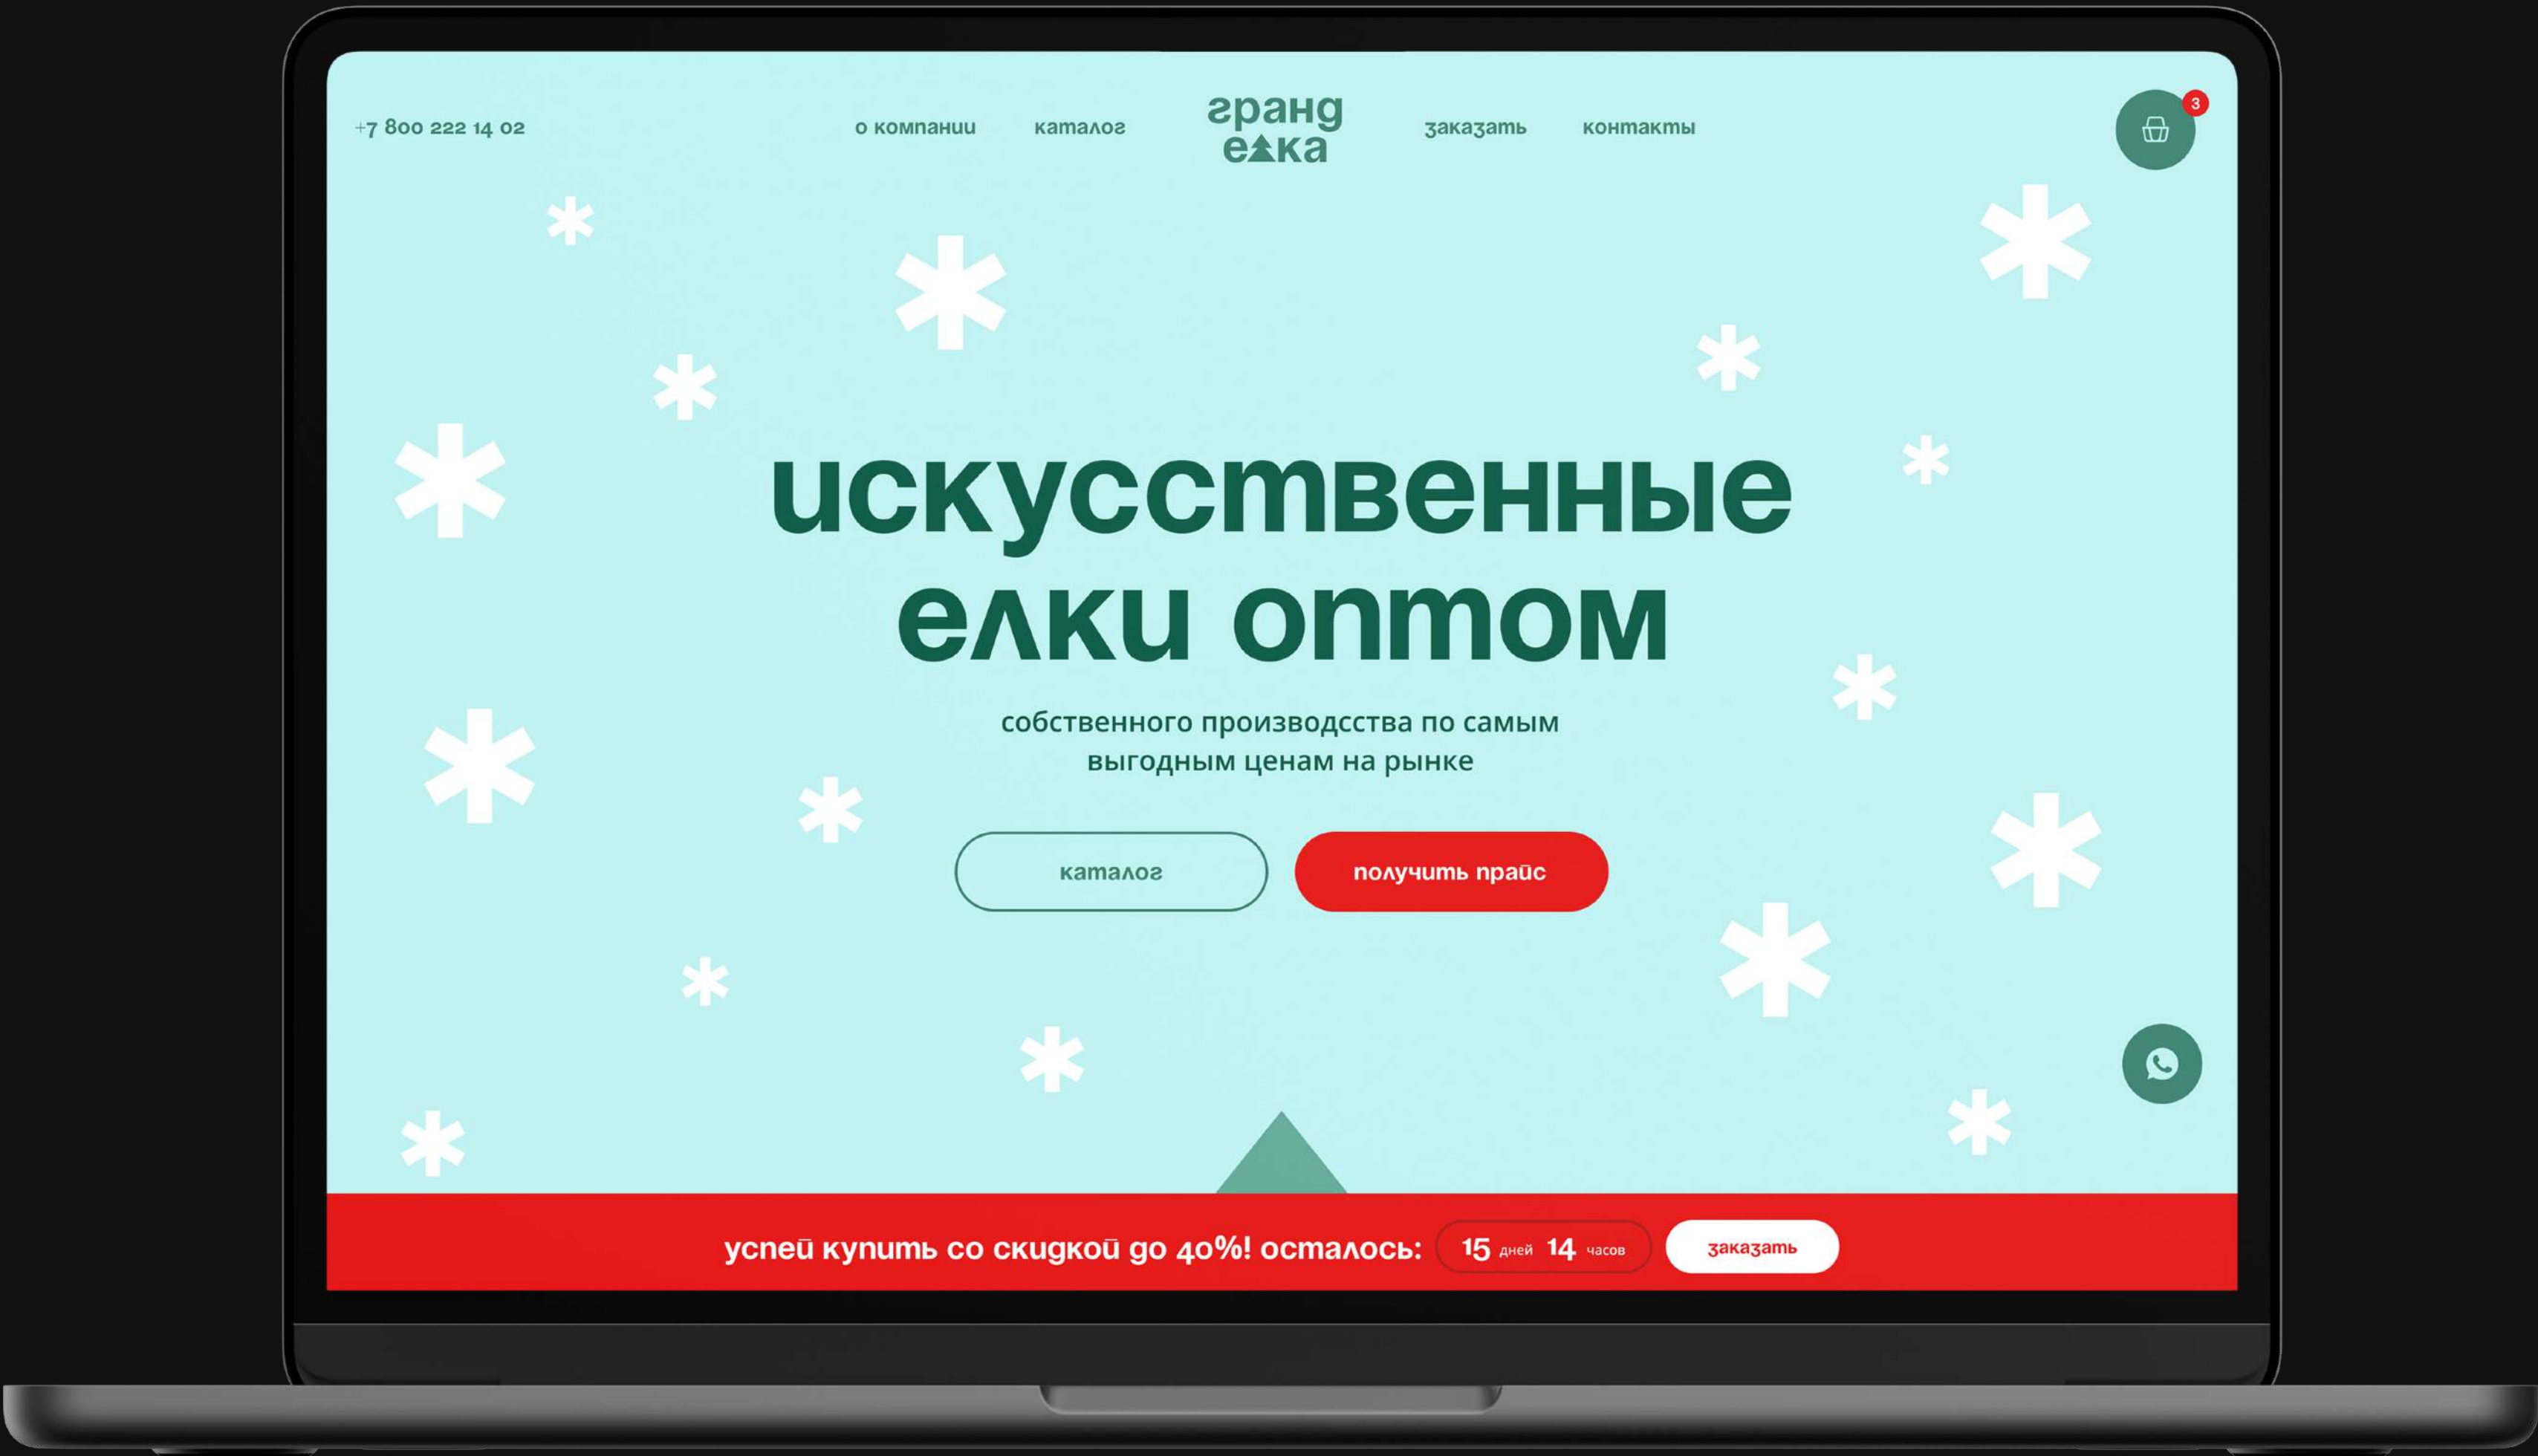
+7 800 222 14 02

о компании

каталог

гранд елка

заказать

контакты

3

искусственные елки оптом

собственного производсства по самым выгодным ценам на рынке

каталог

получить прайс

успей купить со скидкой до 40%! осталось: 15 дней 14 часов

заказать